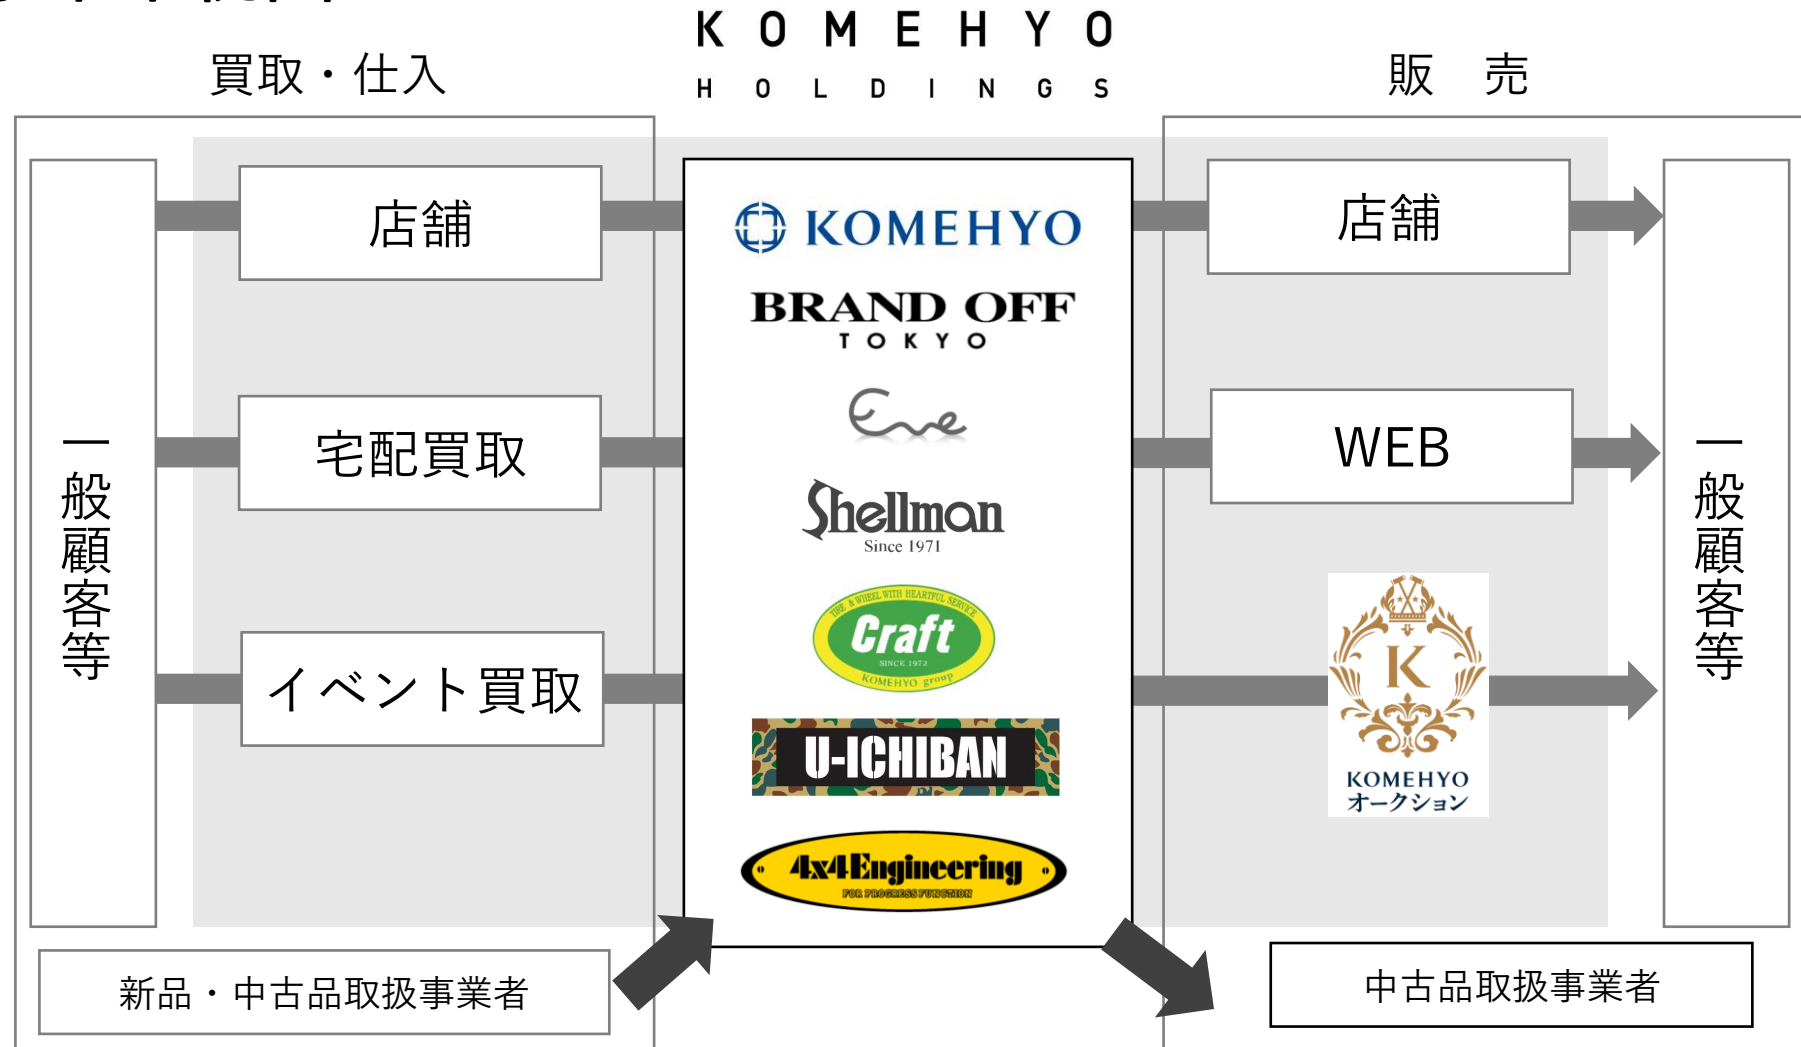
KOMEHYO
HOLDINGS

買取・仕入

販 売

一般顧客等

店舗

宅配買取

イベント買取

KOMEHYO

BRAND OFF
TOKYO

Eve

Shellman
Since 1971

TIRE & WHEEL WITH HEARTFUL SERVICE
Craft
SINCE 1972
KOMEHYO group

U-ICHIBAN

4x4Engineering
FOR PROGRESS FUNCTION

店舗

WEB

K
KOMEHYO
オークション

一般顧客等

新品・中古品取扱事業者

中古品取扱事業者